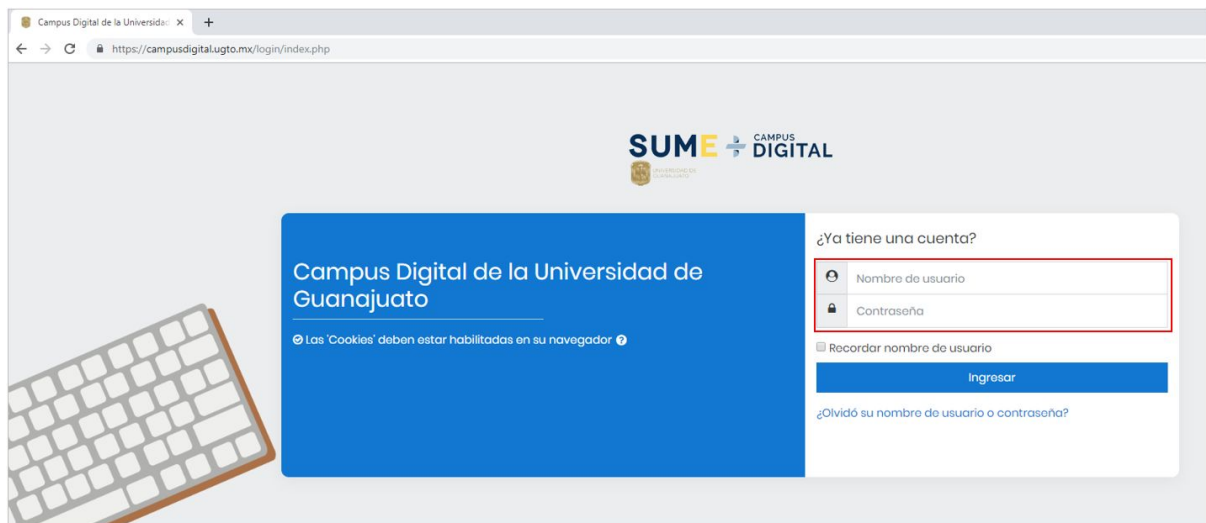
Campus Digital de la Universidad ×
+
https://campusdigital.ugto.mx/login/index.php

SUME CAMPUS DIGITAL
UNIVERSIDAD DE GUANAJUATO

Campus Digital de la Universidad de Guanajuato

Las 'Cookies' deben estar habilitadas en su navegador

¿Ya tiene una cuenta?

Nombre de usuario

Contraseña

Recordar nombre de usuario

Ingresar

¿Olvidó su nombre de usuario o contraseña?